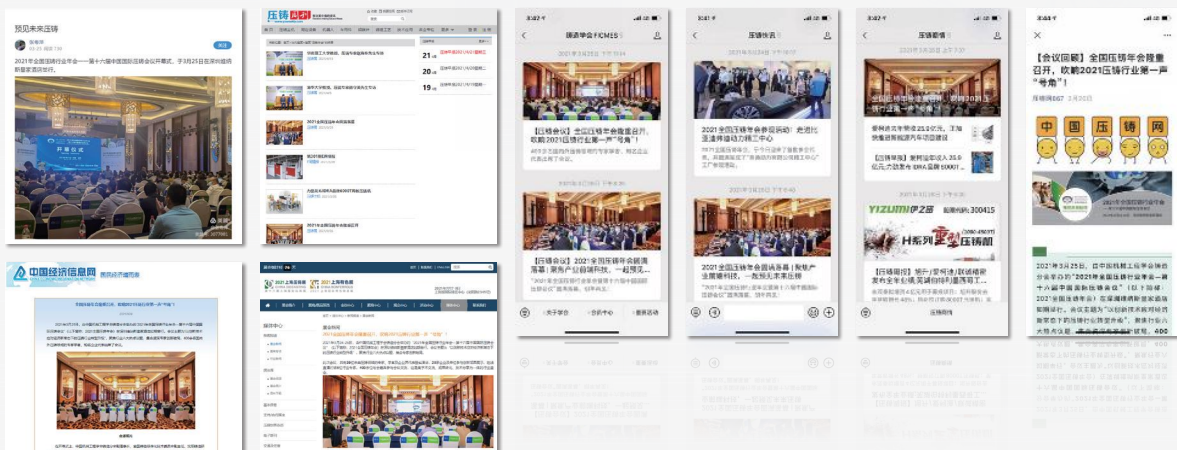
预见未来压铸

2021年全国压铸行业年会——第十六届中国国际压铸会议开幕式，于3月25日在深圳盛大召开。

开幕仪式

压铸

21
20
19

2021全国压铸年会

中国经济信息网

中国经济信息网

2021 上海压铸展

新闻中心

压铸年会FICMES

【压铸会议】全国压铸年会隆重召开，吹响2021压铸行业第一声"号角"！

2021全国压铸年会圆满落幕｜聚焦产业新发展，压铸再创辉煌…

关于学会　会员中心　重要活动

压铸快讯

2021全国压铸年会参展回顾：走进压铸产业链，开启压铸未来

2021全国压铸年会圆满落幕｜聚焦产业新发展，一起预见压铸未来

压铸看看

yizumi伊之密

H系列压铸机

压铸看看

【会议回顾】全国压铸年会隆重召开，吹响2021压铸行业第一声"号角"！

中　国　压　铸　网

2021年3月25日，由中国机械工程学会铸造分会主办的"2021年全国压铸行业年会－第十六届中国国际压铸会议"在深圳召开。